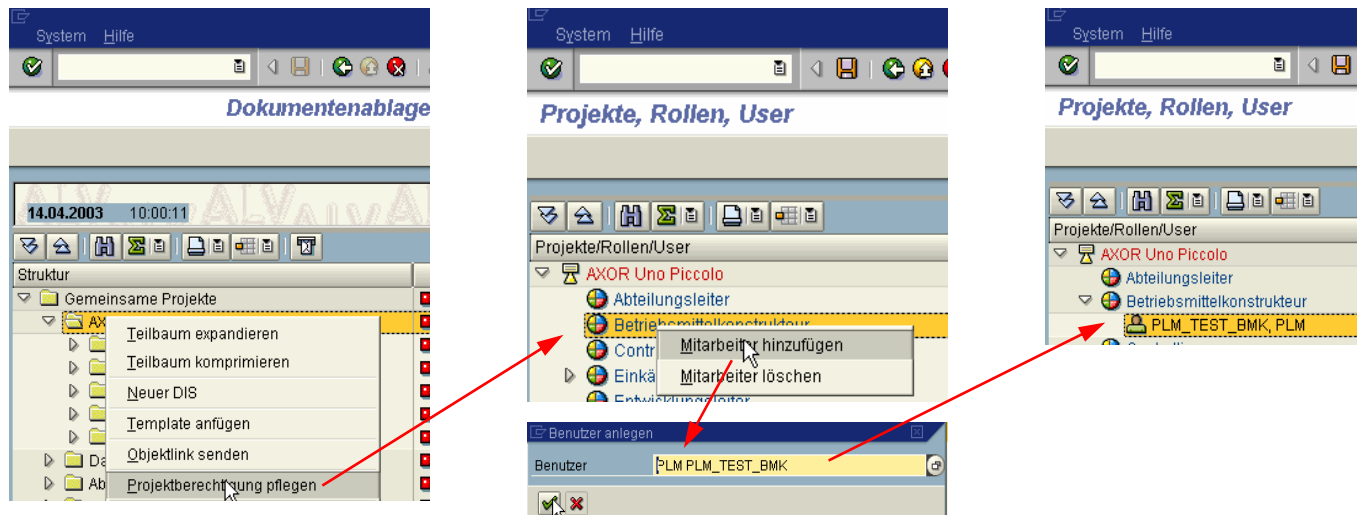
System Hilfe

Dokumentenablage

14.04.2003 10:00:11

Struktur

Gemeinsame Projekte

AX

Da

Ab

Teilbaum expandieren

Teilbaum komprimieren

Neuer DIS

Template anfügen

Objektlink senden

Projektberechtigung pflegen

System Hilfe

Projekte, Rollen, User

Projekte/Rollen/User

AXOR Uno Piccolo

Abteilungsleiter

Betriebsmittelkonstrukteur

Contr

Einkä

Entwicklungsleiter

Mitarbeiter hinzufügen

Mitarbeiter löschen

Benutzer anlegen

Benutzer PLM PLM_TEST_BMK

System Hilfe

Projekte, Rollen, User

Projekte/Rollen/User

AXOR Uno Piccolo

Abteilungsleiter

Betriebsmittelkonstrukteur

PLM_TEST_BMK, PLM